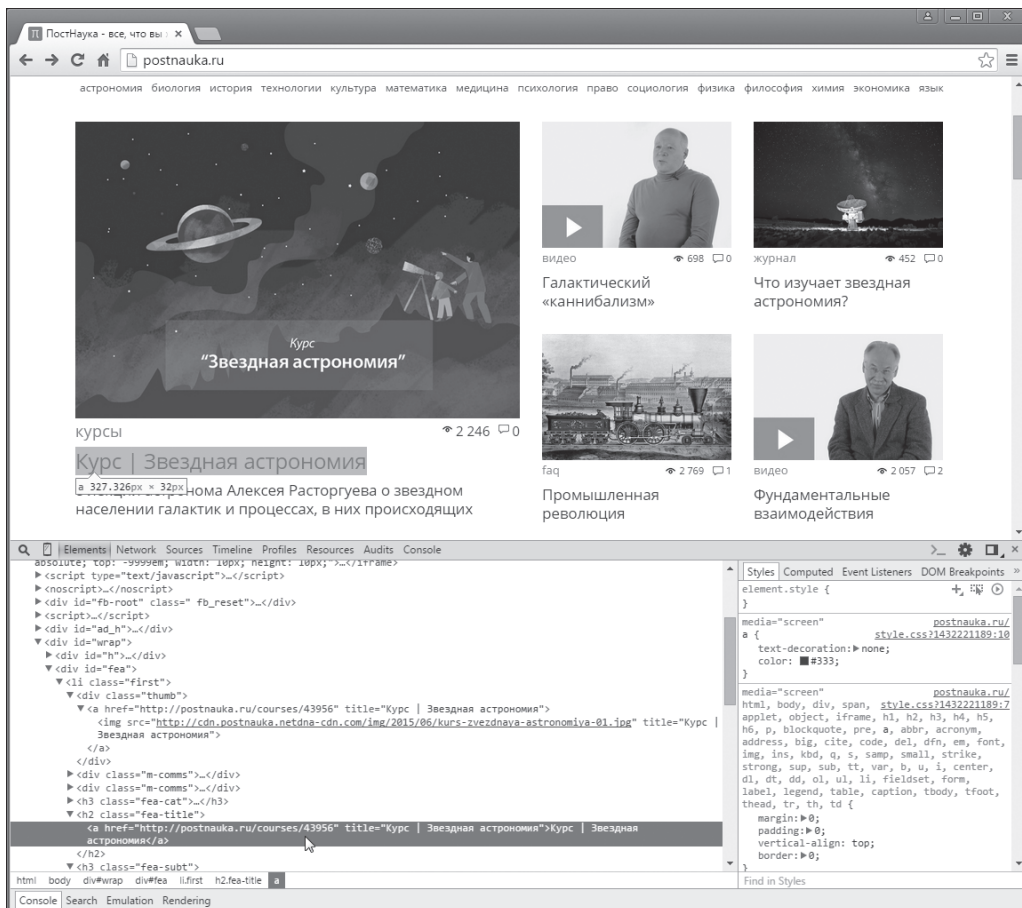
ПостНаука - все, что вы ×

postnauka.ru

астрономия биология история технологии культура математика медицина психология право социология физика философия химия экономика язык

Курс
“Звездная астрономия”

курсы 2 246 0

Курс | Звездная астрономия

a 327.326px × 32px

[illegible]ома Алексея Расторгуева о звездном населении галактик и процессах, в них происходящих

видео 698 0
Галактический «каннибализм»

журнал 452 0
Что изучает звездная астрономия?

faq 2 769 1
Промышленная революция

видео 2 057 2
Фундаментальные взаимодействия

Elements Network Sources Timeline Profiles Resources Audits Console

absolute; top: -9999em; width: 10px; height: 10px;">…</iframe>
▶<script type="text/javascript">…</script>
▶<noscript>…</noscript>
▶<div id="fb-root" class=" fb_reset">…</div>
▶<script>…</script>
▶<div id="ad_h">…</div>
▼<div id="wrap">
▶<div id="h">…</div>
▼<div id="fea">
▼<li class="first">
▼<div class="thumb">
▼<a href="http://postnauka.ru/courses/43956" title="Курс | Звездная астрономия">
<img src="http://cdn.postnauka.netdna-cdn.com/img/2015/06/kurs-zvezdnaya-astronomiya-01.jpg" title="Курс | Звездная астрономия">
</a>
</div>
▶<div class="m-comms">…</div>
▶<div class="m-comms">…</div>
▶<h3 class="fea-cat">…</h3>
▼<h2 class="fea-title">
<a href="http://postnauka.ru/courses/43956" title="Курс | Звездная астрономия">Курс | Звездная астрономия</a>
</h2>
▼<h3 class="fea-subt">

html body div#wrap div#fea li.first h2.fea-title a

Styles Computed Event Listeners DOM Breakpoints
element.style {
}
media="screen" postnauka.ru/
a { style.css?1432221189:10
text-decoration: ▶none;
color: #333;
}
media="screen" postnauka.ru/
html, body, div, span, style.css?1432221189:7
applet, object, iframe, h1, h2, h3, h4, h5, h6, p, blockquote, pre, a, abbr, acronym, address, big, cite, code, del, dfn, em, font, img, ins, kbd, q, s, samp, small, strike, strong, sup, sub, tt, var, b, u, i, center, dl, dt, dd, ol, ul, li, fieldset, form, label, legend, table, caption, tbody, tfoot, thead, tr, th, td {
margin: ▶0;
padding: ▶0;
vertical-align: top;
border: ▶0;
}
Find in Styles

Console Search Emulation Rendering